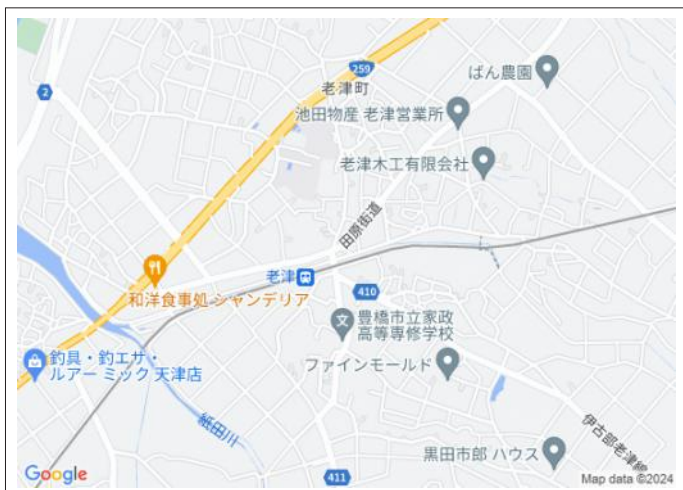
259
2
ぱん農園
老津町
池田物産 老津営業所
老津木工有限会社
田原街道
老津
和洋食事処 シャンデリア
410
豊橋市立家政高等専修学校
釣具・釣エサ・ルアー ミック 天津店
ファインモールド
紙田川
伊古部老津線
黒田市郎 ハウス
Google
411
Map data ©2024